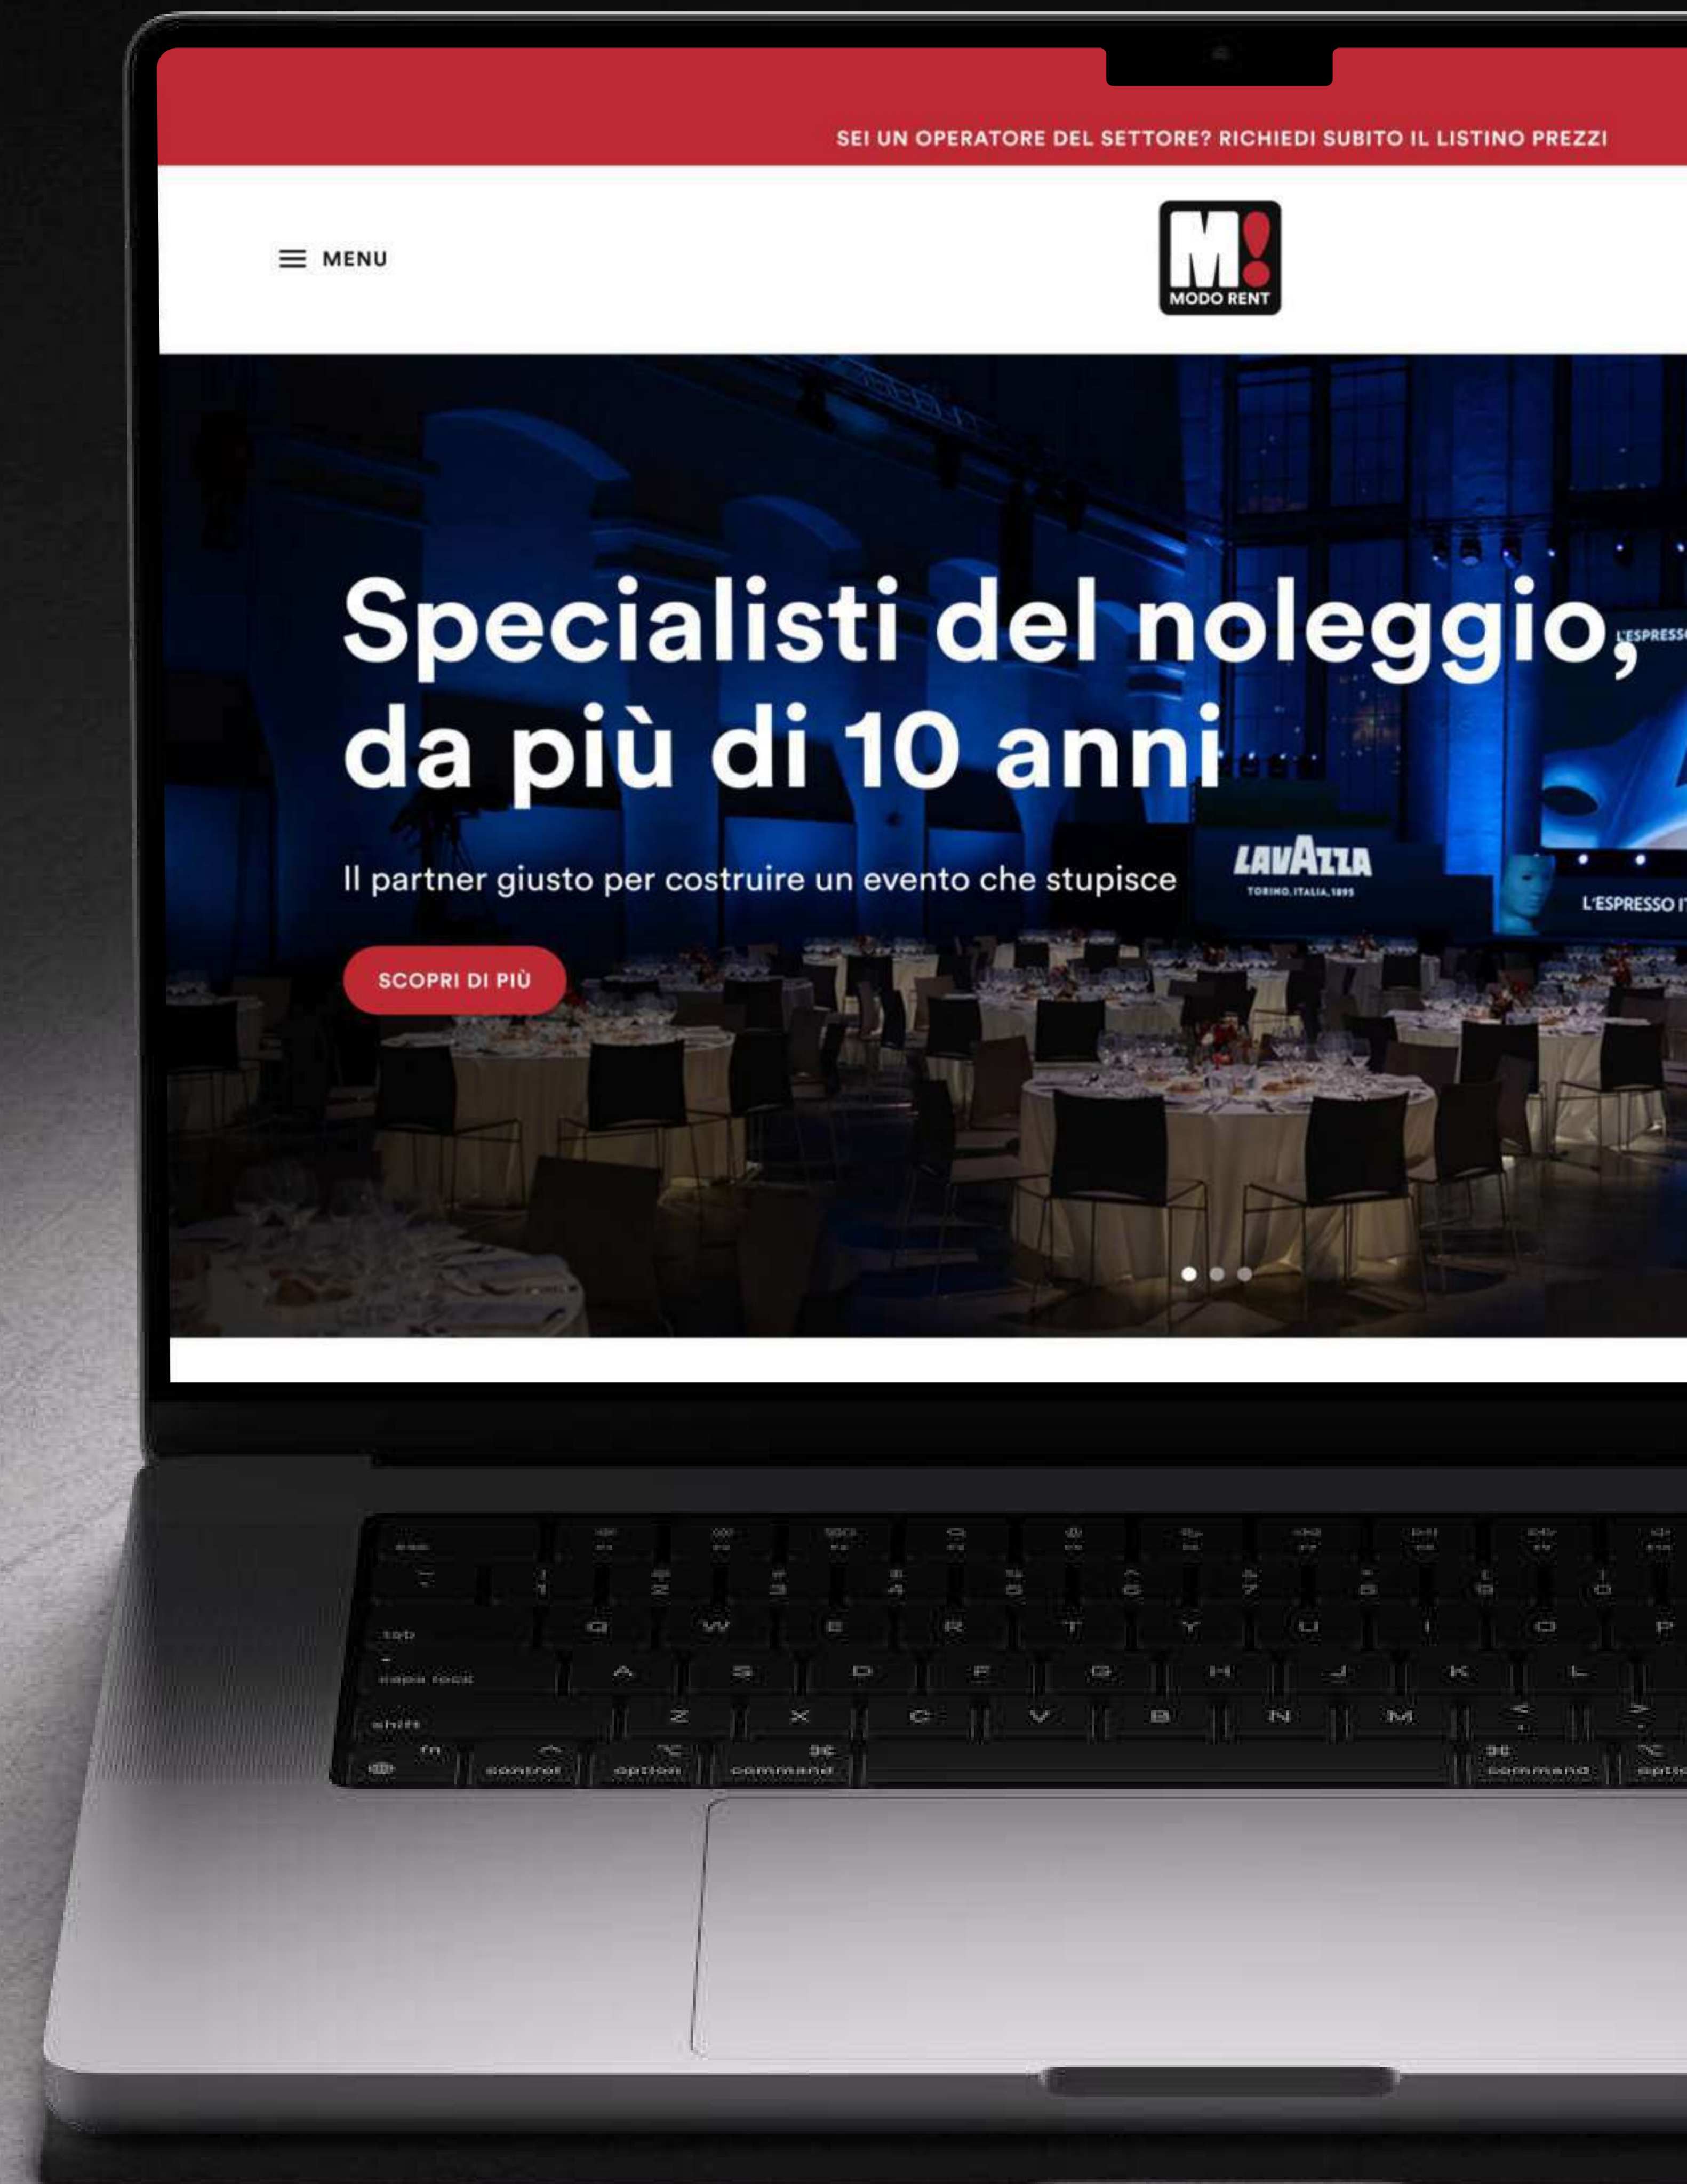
SEI UN OPERATORE DEL SETTORE? RICHIEDI SUBITO IL LISTINO PREZZI

MENU

M! MODO RENT

Specialisti del noleggio, da più di 10 anni

Il partner giusto per costruire un evento che stupisce

SCOPRI DI PIÙ

LAVAZZA TORINO, ITALIA, 1895

L'ESPRESSO I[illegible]

esc
tab
caps lock
shift
fn
control
option
command
Q W E R T Y U I O P
A S D F G H J K L
Z X C V B N M
command
optio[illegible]